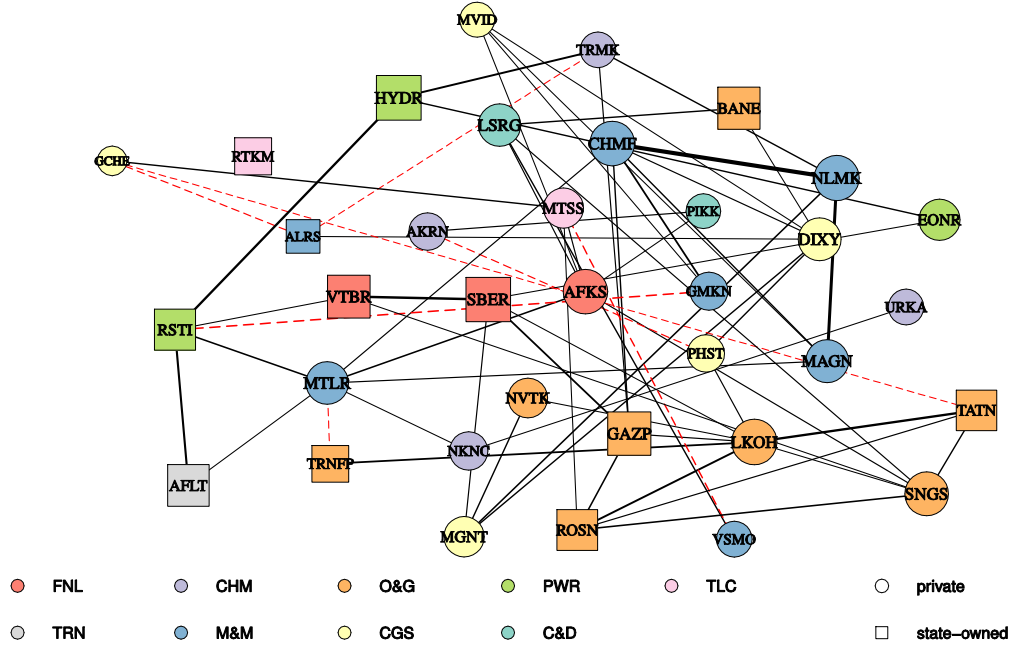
MVID
TRMK
HYDR
BANE
LSRG
CHMF
RTKM
GCHE
NLMK
MTSS
PIKK
EONR
ALRS
AKRN
DIXY
VTBR
SBER
AFKS
GMKN
URKA
RSTI
PHST
MAGN
MTLR
NVTK
TATN
GAZP
LKOH
TRNFP
NKNC
AFLT
SNGS
MGNT
ROSN
VSMO

FNL
CHM
O&G
PWR
TLC
private
TRN
M&M
CGS
C&D
state−owned